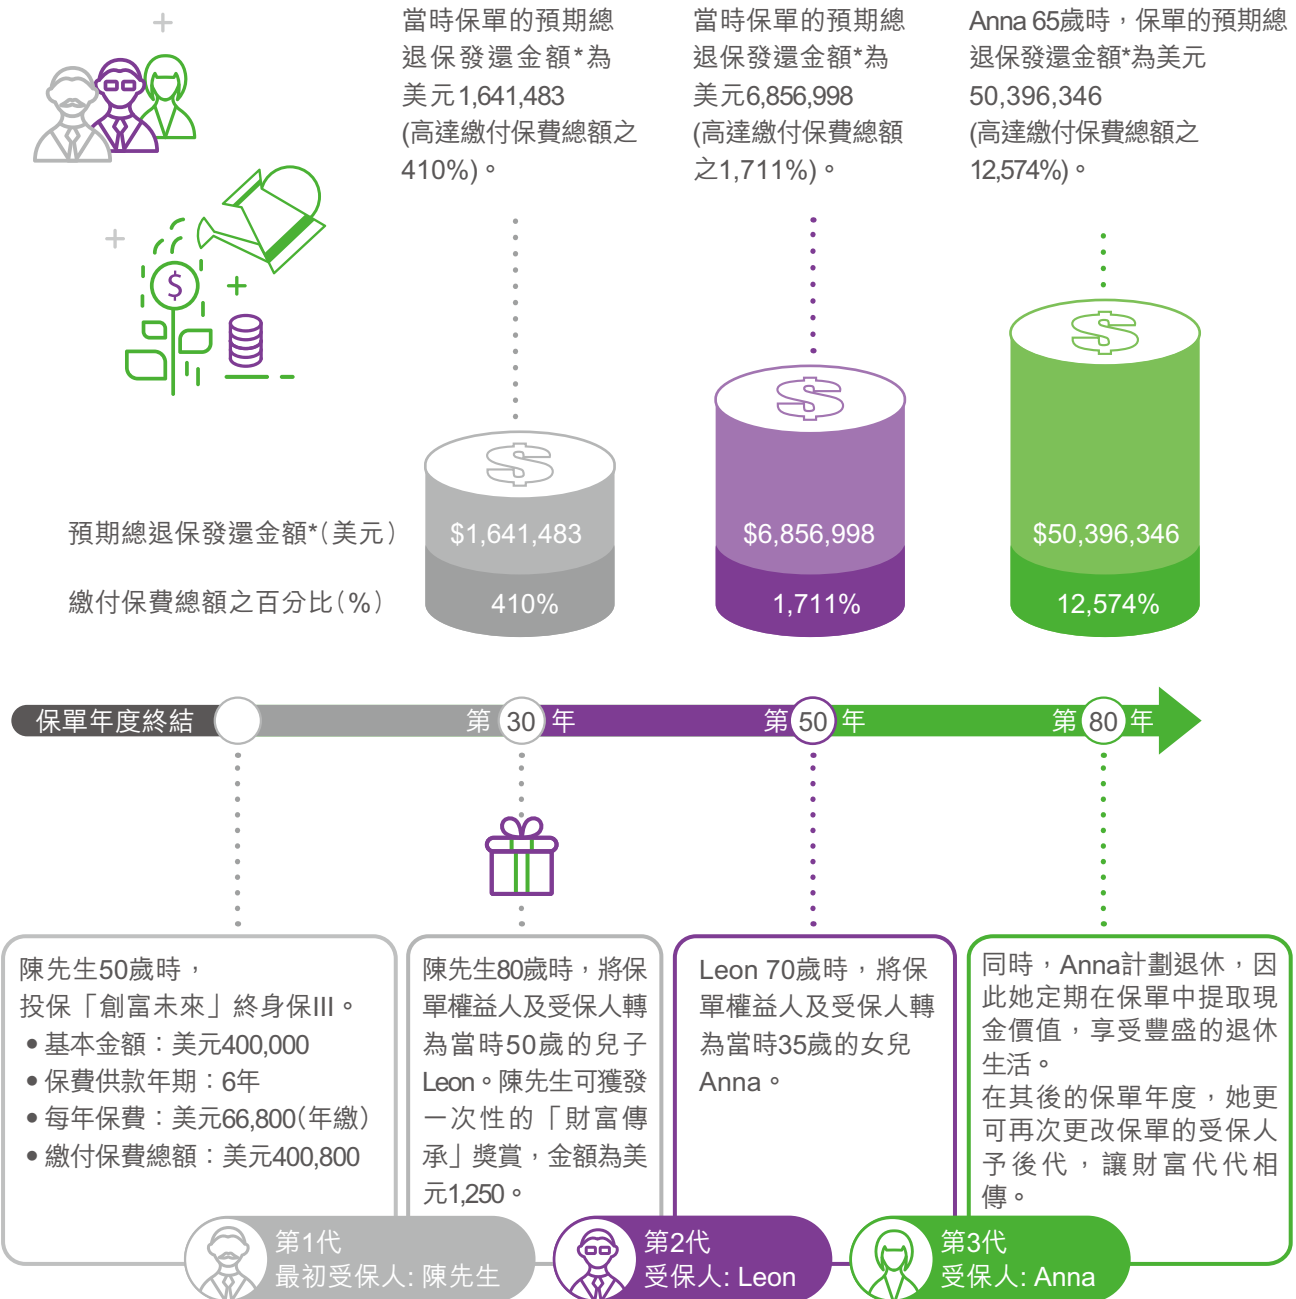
當時保單的預期總退保發還金額*為美元1,641,483 (高達繳付保費總額之410%)。

當時保單的預期總退保發還金額*為美元6,856,998 (高達繳付保費總額之1,711%)。

Anna 65歲時，保單的預期總退保發還金額*為美元50,396,346 (高達繳付保費總額之12,574%)。

預期總退保發還金額*(美元)

繳付保費總額之百分比(%)

$1,641,483

410%

$6,856,998

1,711%

$50,396,346

12,574%

保單年度終結

第 30 年

第 50 年

第 80 年

陳先生50歲時，投保「創富未來」終身保III。
• 基本金額：美元400,000
• 保費供款年期：6年
• 每年保費：美元66,800(年繳)
• 繳付保費總額：美元400,800

陳先生80歲時，將保單權益人及受保人轉為當時50歲的兒子Leon。陳先生可獲發一次性的「財富傳承」獎賞，金額為美元1,250。

Leon 70歲時，將保單權益人及受保人轉為當時35歲的女兒Anna。

同時，Anna計劃退休，因此她定期在保單中提取現金價值，享受豐盛的退休生活。
在其後的保單年度，她更可再次更改保單的受保人予後代，讓財富代代相傳。

第1代
最初受保人: 陳先生

第2代
受保人: Leon

第3代
受保人: Anna